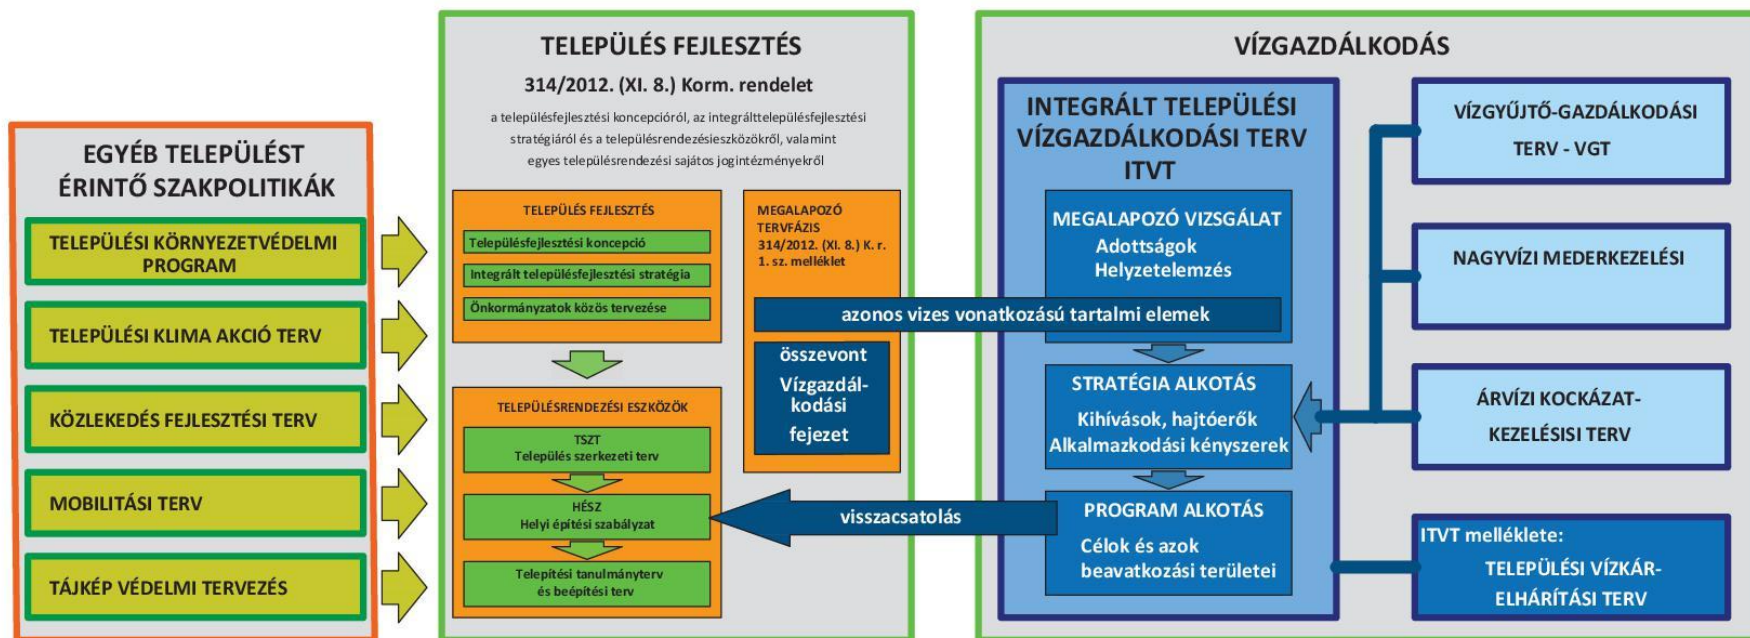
EGYÉB TELEPÜLÉST ÉRINTŐ SZAKPOLITIKÁK

TELEPÜLÉSI KÖRNYEZETVÉDELMI PROGRAM

TELEPÜLÉSI KLIMA AKCIÓ TERV

KÖZLEKEDÉS FEJLESZTÉSI TERV

MOBILITÁSI TERV

TÁJKÉP VÉDELMI TERVEZÉS

TELEPÜLÉS FEJLESZTÉS

314/2012. (XI. 8.) Korm. rendelet

a településfejlesztési koncepcióról, az integrálttelepülésfejlesztési stratégiáról és a településrendezésieszközökről, valamint egyes településrendezési sajátos jogintézményekről

TELEPÜLÉS FEJLESZTÉS

Településfejlesztési koncepció

Integrált településfejlesztési stratégia

Önkormányzatok közös tervezése

MEGALAPOZÓ TERVFÁZIS 314/2012. (XI. 8.) K. r. 1. sz. melléklet

összevont Vízgazdálkodási fejezet

TELEPÜLÉSRENDEZÉSI ESZKÖZÖK

TSZT Település szerkezeti terv

HÉSZ Helyi építési szabályzat

Telepítési tanulmányterv és beépítési terv

azonos vizes vonatkozású tartalmi elemek

visszacsatolás

VÍZGAZDÁLKODÁS

INTEGRÁLT TELEPÜLÉSI VÍZGAZDÁLKODÁSI TERV ITVT

MEGALAPOZÓ VIZSGÁLAT Adottságok Helyzetelemzés

STRATÉGIA ALKOTÁS Kihívások, hajtóerők Alkalmazkodási kényszerek

PROGRAM ALKOTÁS Célok és azok beavatkozási területei

VÍZGYŰJTŐ-GAZDÁLKODÁSI TERV - VGT

NAGYVÍZI MEDERKEZELÉSI

ÁRVÍZI KOCKÁZAT-KEZELÉSISI TERV

ITVT melléklete: TELEPÜLÉSI VÍZKÁR-ELHÁRÍTÁSI TERV